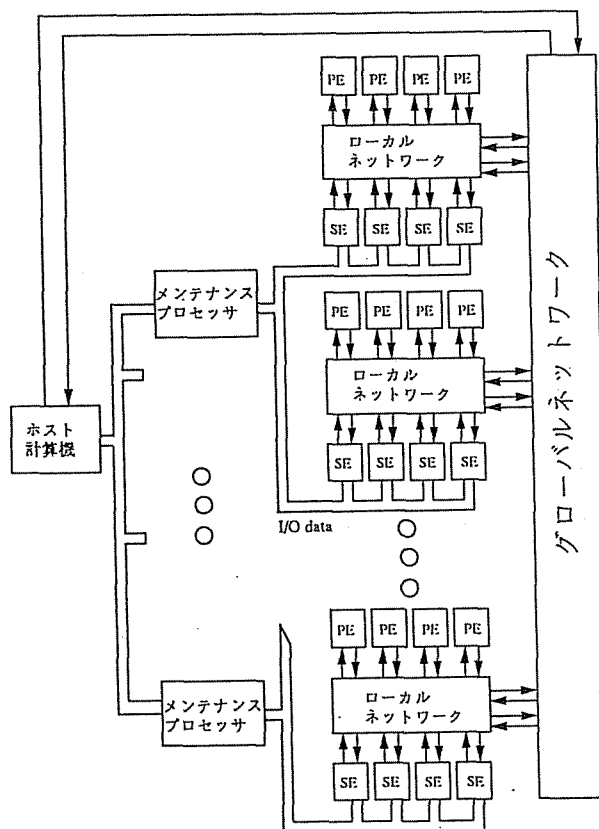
PE PE PE PE

ローカル
ネットワーク

SE SE SE SE

メンテナンス
プロセッサ

PE PE PE PE

ローカル
ネットワーク

ホスト
計算機

SE SE SE SE

I/O data

グローバルネットワーク

PE PE PE PE

メンテナンス
プロセッサ

ローカル
ネットワーク

SE SE SE SE